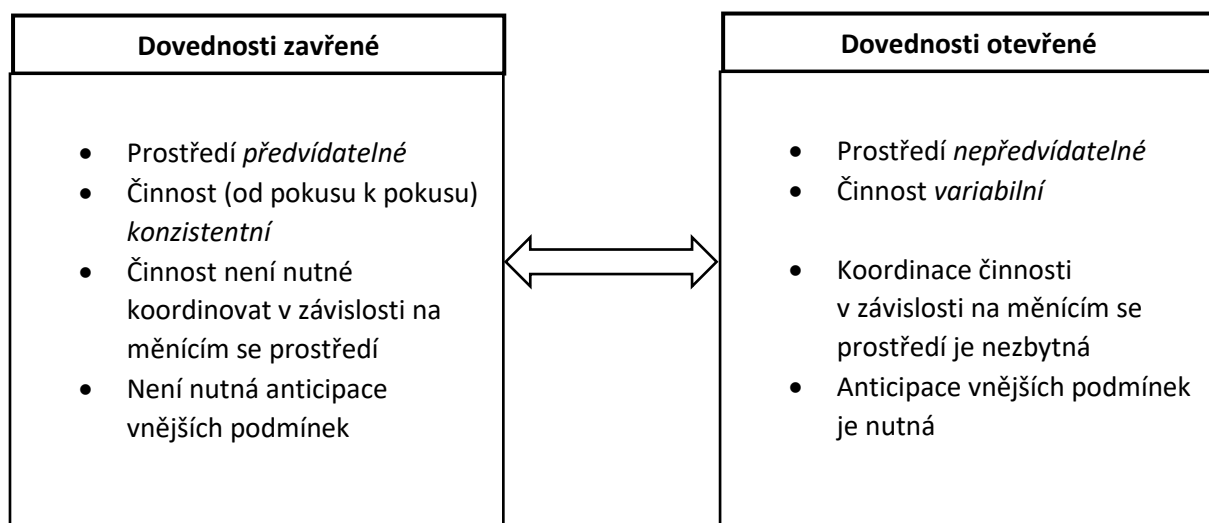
**Dovednosti zavřené**

- Prostředí *předvídatelné*
- Činnost (od pokusu k pokusu) *konzistentní*
- Činnost není nutné koordinovat v závislosti na měnícím se prostředí
- Není nutná anticipace vnějších podmínek

**Dovednosti otevřené**

- Prostředí *nepředvídatelné*
- Činnost *variabilní*
- Koordinace činnosti v závislosti na měnícím se prostředí je nezbytná
- Anticipace vnějších podmínek je nutná